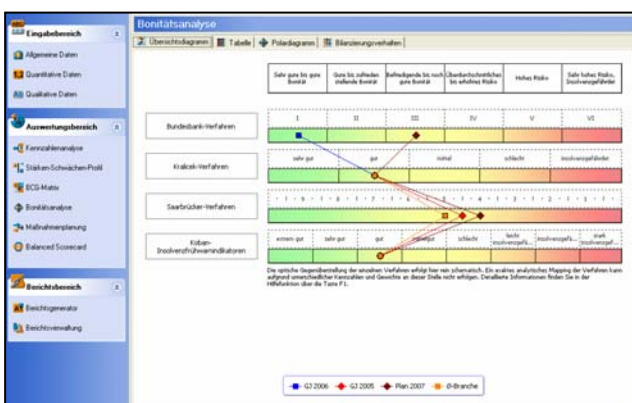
Eingabebereich

Allgemeine Daten

Quantitative Daten

Qualitative Daten

Auswertungsbereich

Kennzahlenanalyse

Stärken-Schwächen-Profil

ECG-Matrix

Bonitätsanalyse

Maßnahmenplanung

Balanced Scorecard

Berichtsbereich

Berichtsgenerator

Berichtsverwaltung

Bonitätsanalyse

Übersichtsdiagramm | Tabelle | Polardiagramm | Bilanzierungsverhalten

| Sehr gute bis gute Bonität | Gute bis zufrieden stellende Bonität | Befriedigende bis noch gute Bonität | Überdurchschnittliches bis erhöhtes Risiko | Hohes Risiko | Sehr hohes Risiko, Insolvenzgefährdet |
|---|---|---|---|---|---|

Bundesbank-Verfahren

I | II | III | IV | V | VI

Kralicek-Verfahren

sehr gut | gut | mittel | schlecht | insolvenzgefährdet

Saarbrücker-Verfahren

Koban-Insolvenzfrühwarnindikatoren

extrem gut | sehr gut | gut | mäßig gut | schlecht | leicht insolvenzgefä... | insolvenzgefä... | stark insolvenzgef...

Die optische Gegenüberstellung der einzelnen Verfahren erfolgt hier rein schematisch. Ein exaktes analytisches Mapping der Verfahren kann aufgrund unterschiedlicher Kennzahlen und Gewichte an dieser Stelle nicht erfolgen. Detaillierte Informationen finden Sie in der Hilfefunktion über die Taste F1.

GJ 2006 | GJ 2005 | Plan 2007 | Ø-Branche